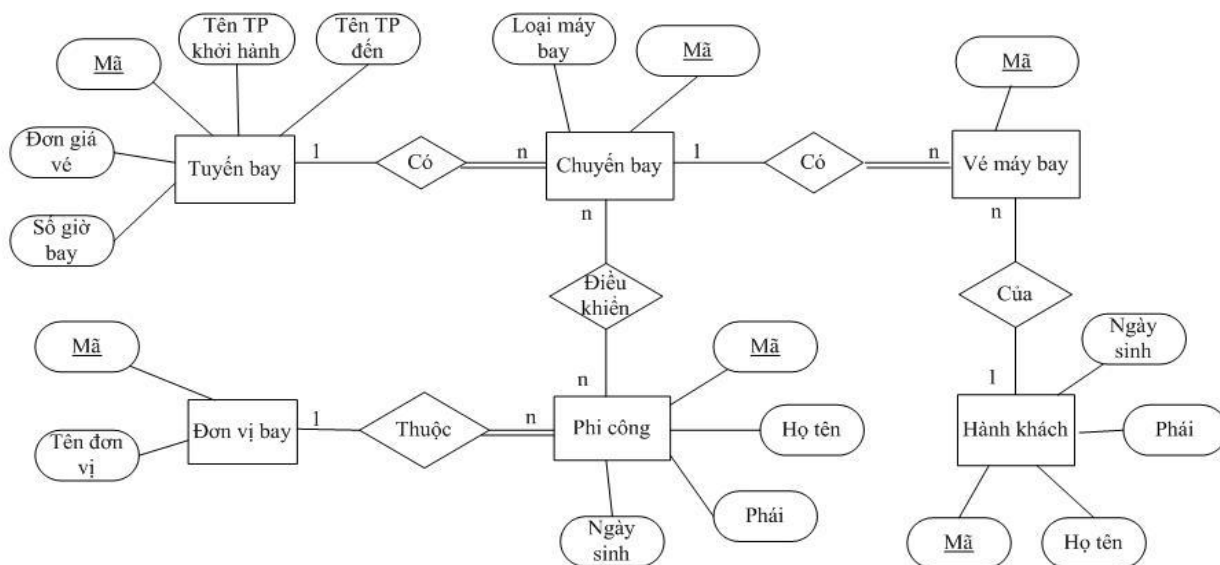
Mã

Tên TP khởi hành

Tên TP đến

Loại máy bay

Mã

Mã

Đơn giá vé

Tuyến bay

1

Có

n

Chuyến bay

1

Có

n

Vé máy bay

Số giờ bay

n

n

Điều khiển

Của

Mã

Mã

Ngày sinh

n

1

Tên đơn vị

Đơn vị bay

1

Thuộc

n

Phi công

Họ tên

Hành khách

Phái

Ngày sinh

Phái

Mã

Họ tên